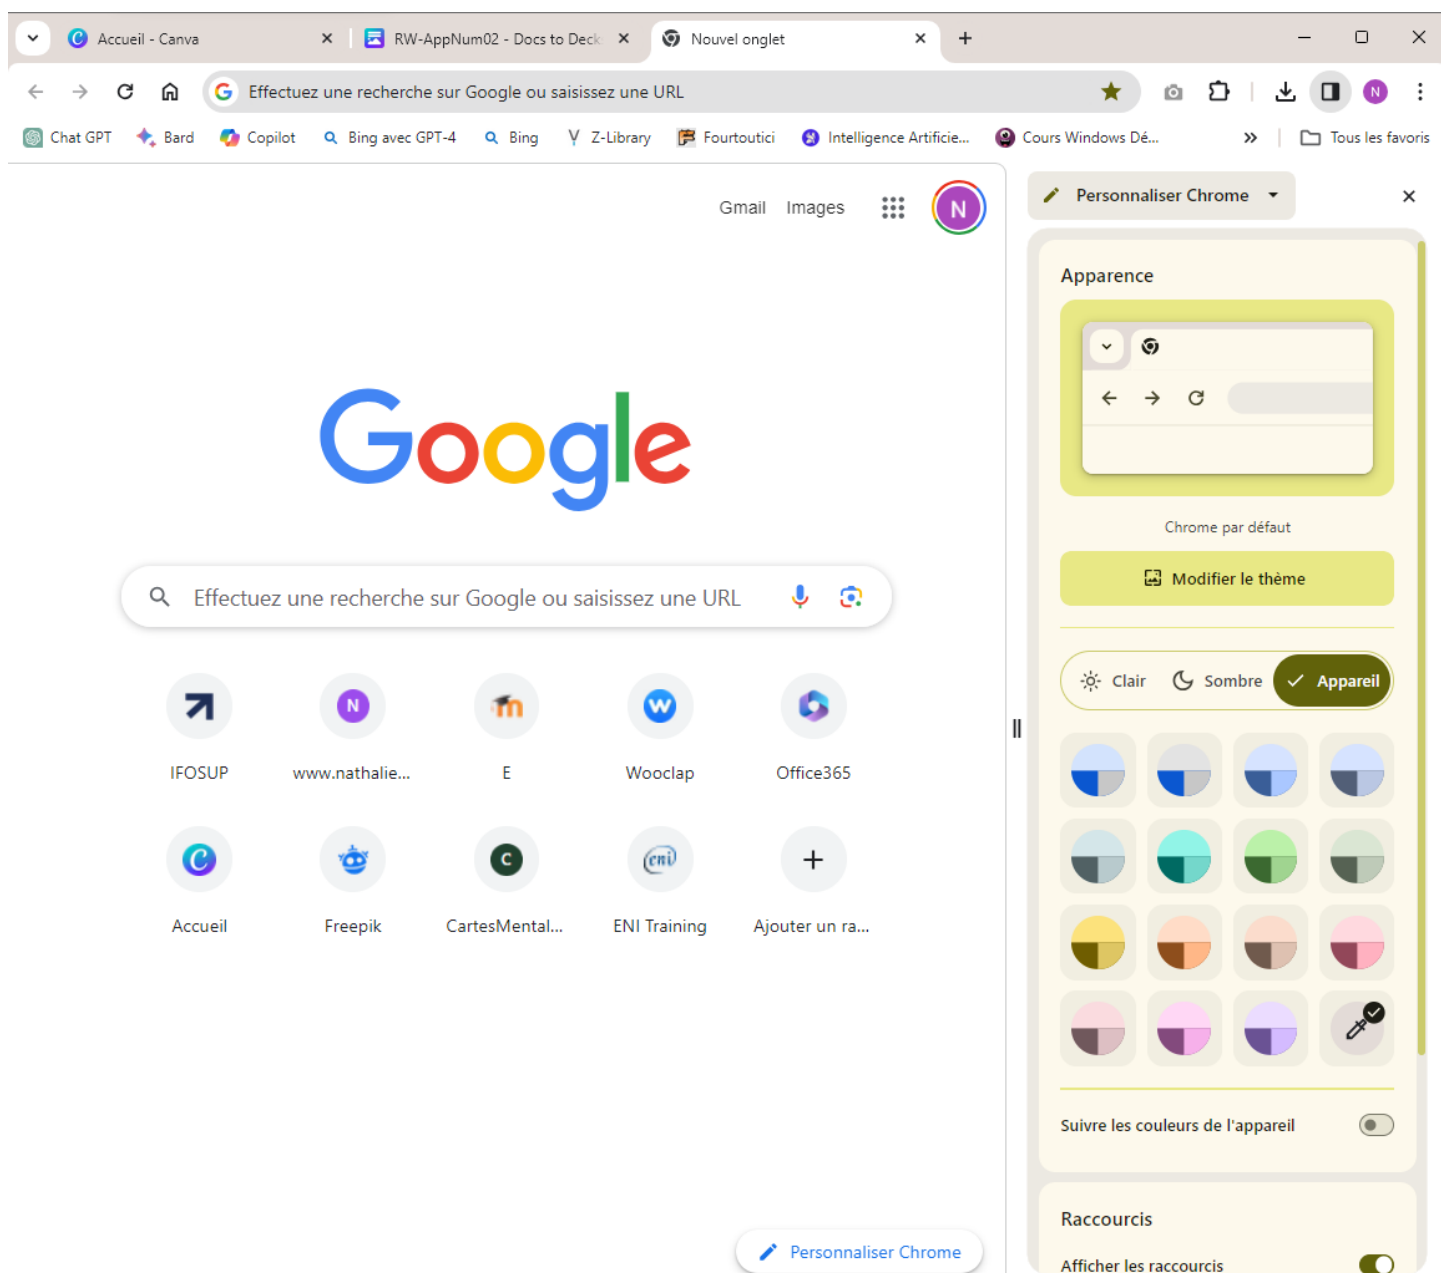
Accueil - Canva
RW-AppNum02 - Docs to Deck
Nouvel onglet
Effectuez une recherche sur Google ou saisissez une URL
Chat GPT
Bard
Copilot
Bing avec GPT-4
Bing
Z-Library
Fourtoutici
Intelligence Artificie...
Cours Windows Dé...
Tous les favoris
Gmail
Images
N
Google
Effectuez une recherche sur Google ou saisissez une URL
IFOSUP
www.nathalie...
E
Wooclap
Office365
Accueil
Freepik
CartesMental...
ENI Training
Ajouter un ra...
Personnaliser Chrome
Personnaliser Chrome
Apparence
Chrome par défaut
Modifier le thème
Clair
Sombre
Appareil
Suivre les couleurs de l'appareil
Raccourcis
Afficher les raccourcis